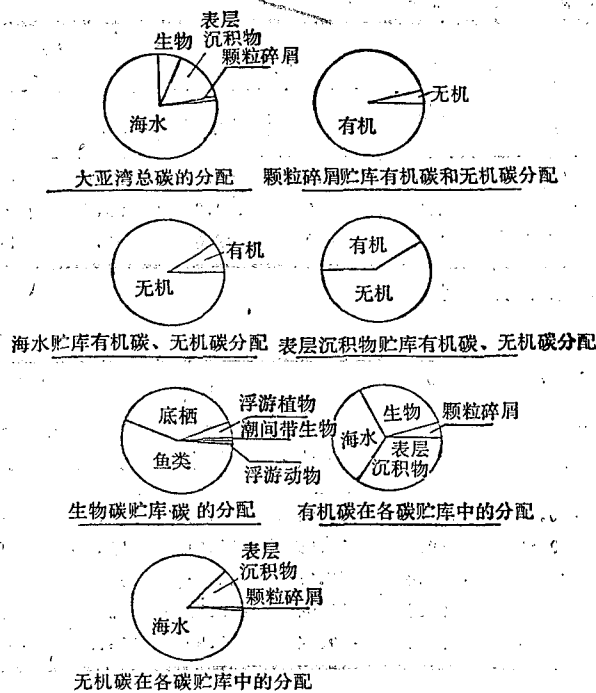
表层
生物
沉积物
颗粒碎屑
海水
大亚湾总碳的分配

无机
有机
颗粒碎屑贮库有机碳和无机碳分配

有机
无机
海水贮库有机碳、无机碳分配

有机
无机
表层沉积物贮库有机碳、无机碳分配

底栖
浮游植物
潮间带生物
鱼类
浮游动物
生物碳贮库碳的分配

生物
颗粒碎屑
海水
表层
沉积物
有机碳在各碳贮库中的分配

表层
沉积物
颗粒碎屑
海水
无机碳在各碳贮库中的分配